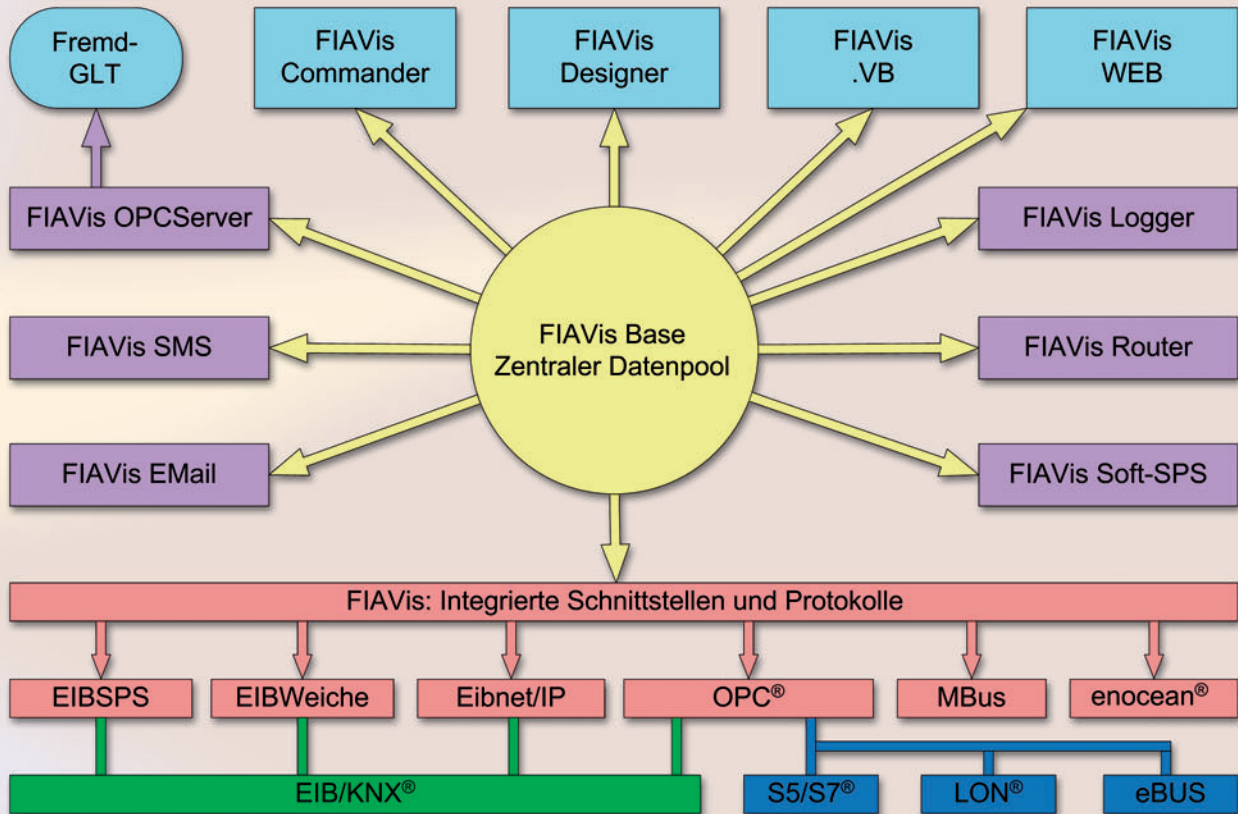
Fremd-GLT

FIAVis Commander

FIAVis Designer

FIAVis .VB

FIAVis WEB

FIAVis OPCServer

FIAVis Logger

FIAVis SMS

FIAVis Base Zentraler Datenpool

FIAVis Router

FIAVis EMail

FIAVis Soft-SPS

FIAVis: Integrierte Schnittstellen und Protokolle

EIBSPS

EIBWeiche

Eibnet/IP

OPC®

MBus

enocean®

EIB/KNX®

S5/S7®

LON®

eBUS